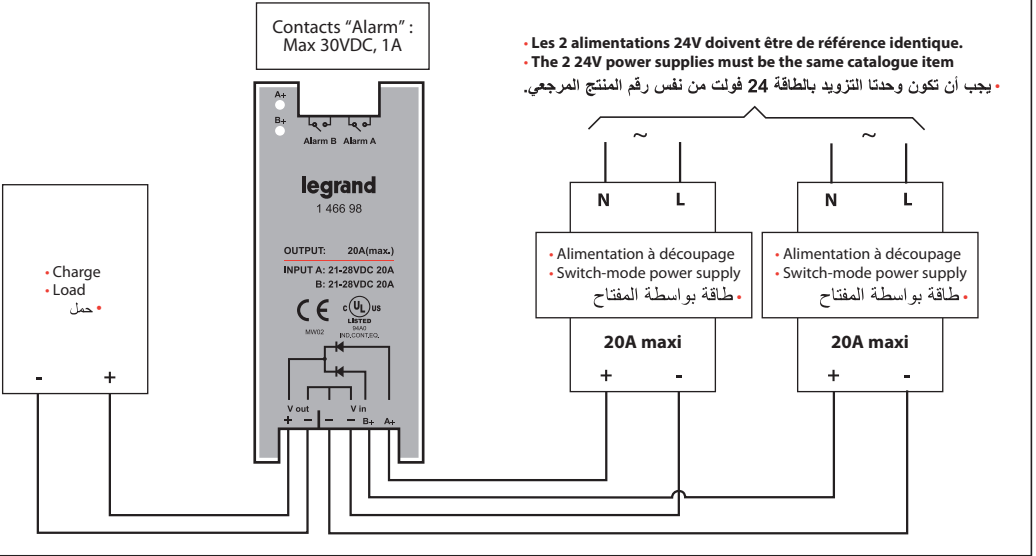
Contacts “Alarm” : Max 30VDC, 1A

• Les 2 alimentations 24V doivent être de référence identique.
• The 2 24V power supplies must be the same catalogue item
• يجب أن تكون وحدتا التزويد بالطاقة 24 فولت من نفس رقم المنتج المرجعي.

A+
B+
Alarm B Alarm A

legrand
1 466 98

OUTPUT: 20A(max.)
INPUT A: 21-28VDC 20A
B: 21-28VDC 20A

CE c(UL)us LISTED
MW02 94A0 IND.CONT.EQ.

V out
+ −
V in
− B+ A+

• Charge
• Load
• حمل

- +

~ ~

N L
• Alimentation à découpage
• Switch-mode power supply
• طاقة بواسطة المفتاح
20A maxi
+ -

N L
• Alimentation à découpage
• Switch-mode power supply
• طاقة بواسطة المفتاح
20A maxi
+ -